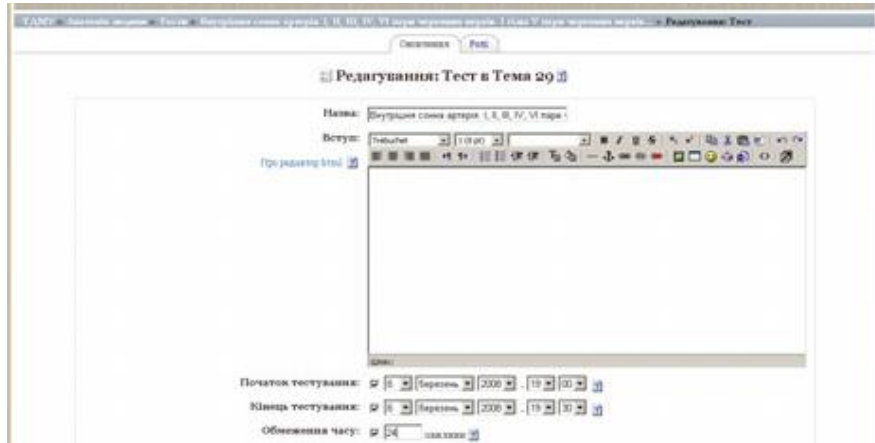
ТДМУ » Анатомія людини » Тести » Внутрішня сонна артерія. I, II, III, IV, VI пари черепних нервів. I гілка V пари черепних нервів... » Редагування: Тест

Оновлення | Ролі

Редагування: Тест в Тема 29

Назва: Внутрішня сонна артерія. I, II, III, IV, VI пари

Вступ: Trebuchet | 1 (8 pt)

Про редактор html

Шлях:

Початок тестування: 6 | березень | 2008 | 19 | 00

Кінець тестування: 6 | березень | 2008 | 19 | 30

Обмеження часу: 24 хвилини